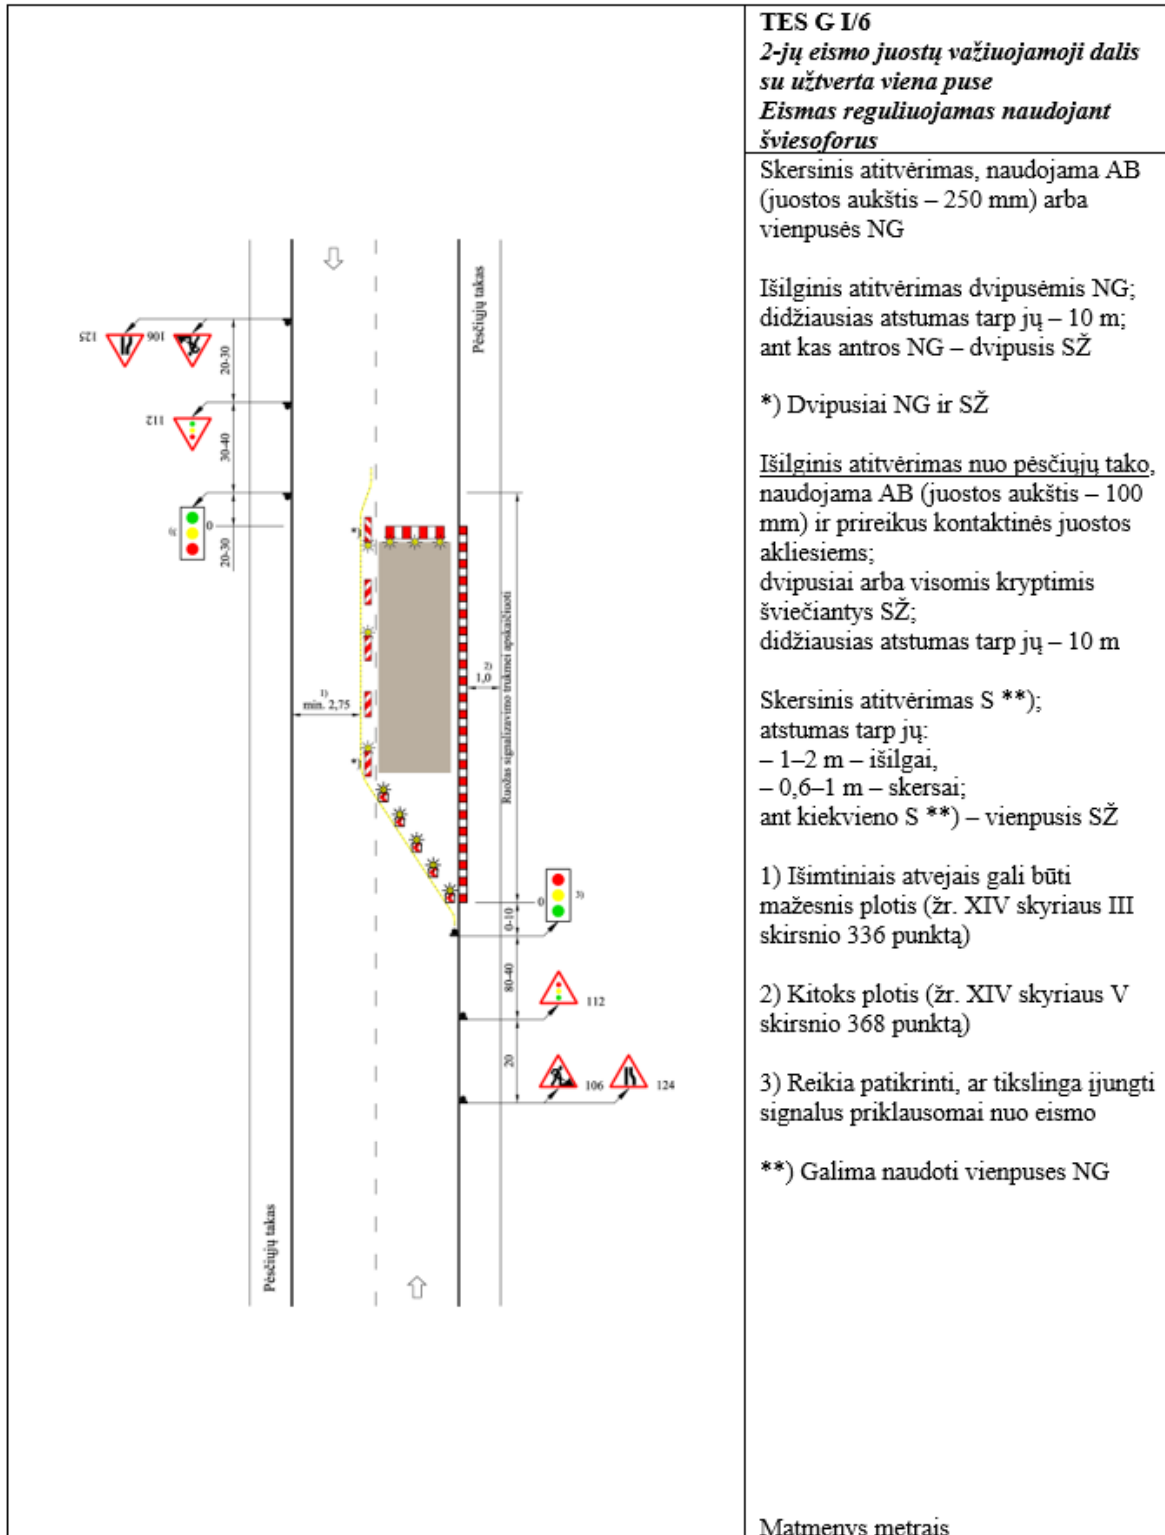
125 106 20-30 Pėsčiųjų takas

112 30-40

0 3) 20-30

*)

*)

1) min. 2,75

2) 1,0

Ruožas signalizavimo trukmei apskaičiuoti

0 3) 0-10

80-40 112

20 106 124

Pėsčiųjų takas

**TES G I/6**
***2-jų eismo juostų važiuojamoji dalis su užtverta viena puse***
***Eismas reguliuojamas naudojant šviesoforus***

Skersinis atitvėrimas, naudojama AB (juostos aukštis – 250 mm) arba vienpusės NG

Išilginis atitvėrimas dvipusėmis NG; didžiausias atstumas tarp jų – 10 m; ant kas antros NG – dvipusis SŽ

*) Dvipusiai NG ir SŽ

Išilginis atitvėrimas nuo pėsčiųjų tako, naudojama AB (juostos aukštis – 100 mm) ir prireikus kontaktinės juostos akliesiems;
dvipusiai arba visomis kryptimis šviečiantys SŽ;
didžiausias atstumas tarp jų – 10 m

Skersinis atitvėrimas S **);
atstumas tarp jų:
– 1–2 m – išilgai,
– 0,6–1 m – skersai;
ant kiekvieno S **) – vienpusis SŽ

1) Išimtiniais atvejais gali būti mažesnis plotis (žr. XIV skyriaus III skirsnio 336 punktą)

2) Kitoks plotis (žr. XIV skyriaus V skirsnio 368 punktą)

3) Reikia patikrinti, ar tikslinga įjungti signalus priklausomai nuo eismo

**) Galima naudoti vienpuses NG

Matmenys metrais